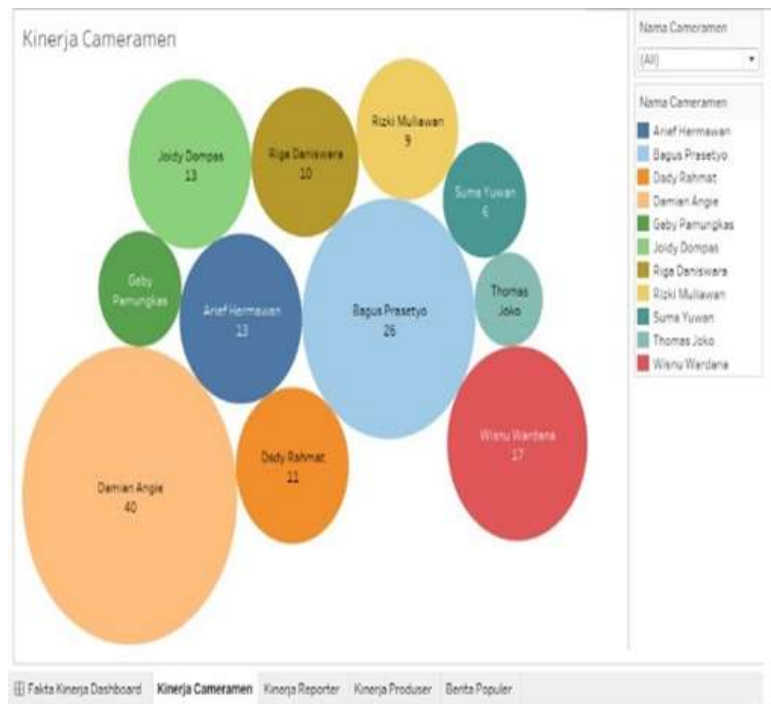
Kinerja Cameramen

Joidy Dompas
13

Riga Daniswara
10

Rizki Mullawan
9

Suma Yuwan
6

Geby Pamungkas

Arief Hermawan
13

Bagus Prasetyo
26

Thomas Joko

Damian Angie
40

Dady Rahmat
11

Wisnu Wardana
17

Nama Cameramen
(All)

Nama Cameramen
Arief Hermawan
Bagus Prasetyo
Dady Rahmat
Damian Angie
Geby Pamungkas
Joidy Dompas
Riga Daniswara
Rizki Mullawan
Suma Yuwan
Thomas Joko
Wisnu Wardana

Fakta Kinerja Dashboard | Kinerja Cameramen | Kinerja Reporter | Kinerja Produser | Berita Populer